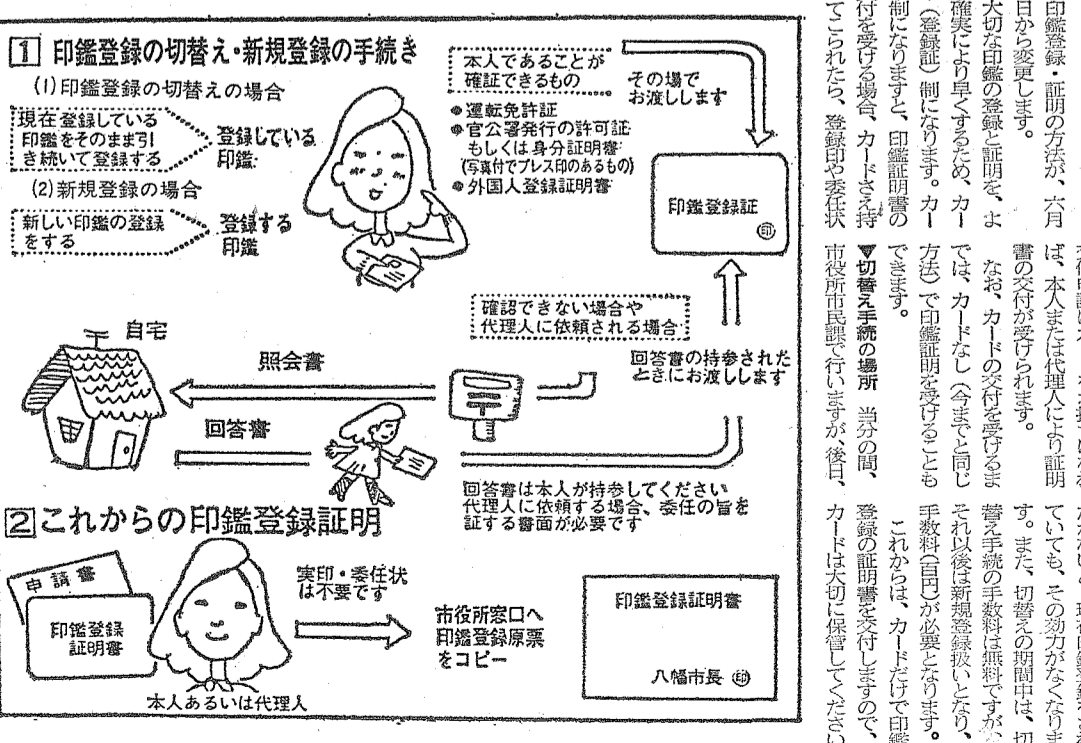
[1] 印鑑登録の切替え・新規登録の手続き

(1) 印鑑登録の切替えの場合

現在登録している印鑑をそのまま引き続いて登録する

登録している印鑑

(2) 新規登録の場合

新しい印鑑の登録をする

登録する印鑑

本人であることが確証できるもの

その場でお渡しします

●運転免許証
●官公署発行の許可証もしくは身分証明書(写真付でプレス印のあるもの)
●外国人登録証明書

印鑑登録証 ㊞

確認できない場合や代理人に依頼される場合

自宅

照会書

回答書

回答書の持参されたときにお渡しします

回答書は本人が持参してください
代理人に依頼する場合、委任の旨を証する書面が必要です

[2] これからの印鑑登録証明

申請書

印鑑登録証明書

実印・委任状は不要です

市役所窓口へ印鑑登録原票をコピー

本人あるいは代理人

印鑑登録証明書

八幡市長 ㊞

印鑑登録・証明の方法が、六月日から変更します。

大切な印鑑の登録と証明を、より確実により早くするため、カー(登録証)制になります。カー制になりますと、印鑑証明書の付を受ける場合、カードさえ持てこられたら、登録印や委任状

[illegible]ば、本人または代理人により証明書の交付が受けられます。

なお、カードなし(今までと同じ方法)で印鑑証明を受けることもできます。

▼切替え手続の場所 当分の間、市役所市民課で行いますが、後日、

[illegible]ていても、その効力がなくなります。また、切替えの期間中は、切替え手続の手数料は無料ですが、それ以後は新規登録扱いとなり、手数料(百円)が必要となります。

これからは、カードだけで印鑑登録の証明書を交付しますので、カードは大切に保管してください